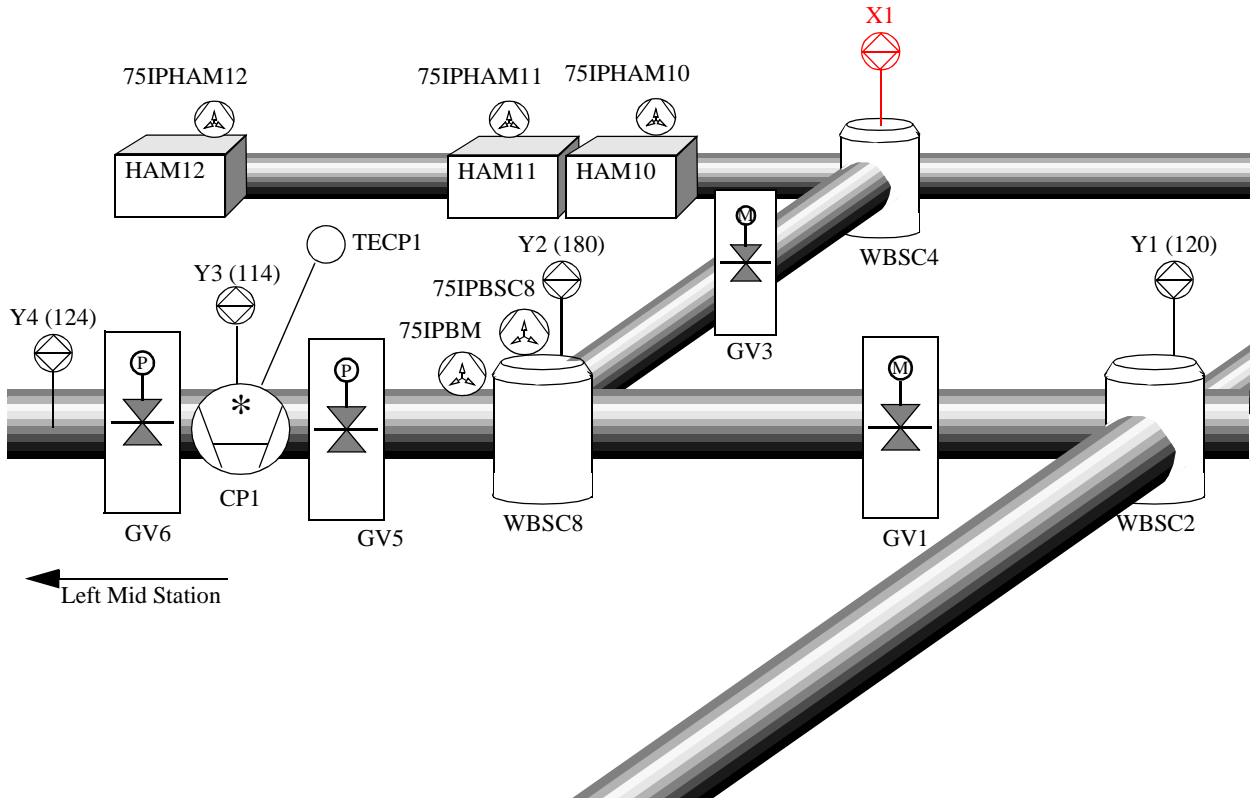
X1

75IPHAM12

75IPHAM11

75IPHAM10

HAM12

HAM11

HAM10

M

WBSC4

TECP1

Y2 (180)

Y1 (120)

Y3 (114)

75IPBSC8

Y4 (124)

75IPBM

GV3

P

P

M

*

GV6

CP1

GV5

WBSC8

GV1

WBSC2

Left Mid Station